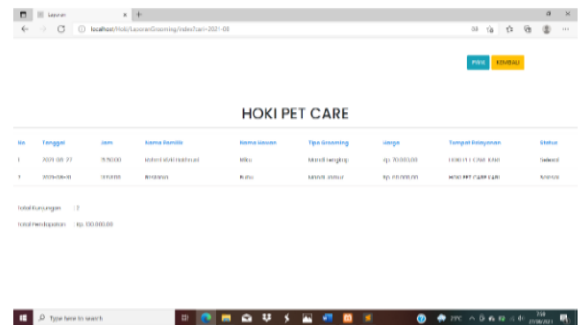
Laporan

localhost/Hoki/LaporanGrooming/index?tarir=2021-08

Print Kembali

HOKI PET CARE

| No | Tanggal | Jam | Nama Pemilik | Nama Hewan | Tipe Grooming | Harga | Tempat Pelayanan | Status |
|---|---|---|---|---|---|---|---|---|
| 1 | 2021-08-27 | 15:50:00 | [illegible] | Milo | Mandi lengkap | Rp. 70.000,00 | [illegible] | Selesai |
| 2 | 2021-08-31 | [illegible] | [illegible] | Kutu | Mandi biasa | Rp. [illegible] | Hoki Pet Care Gym | Selesai |

Total Kunjungan : 2

Total Pendapatan : Rp. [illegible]

Type here to search

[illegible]